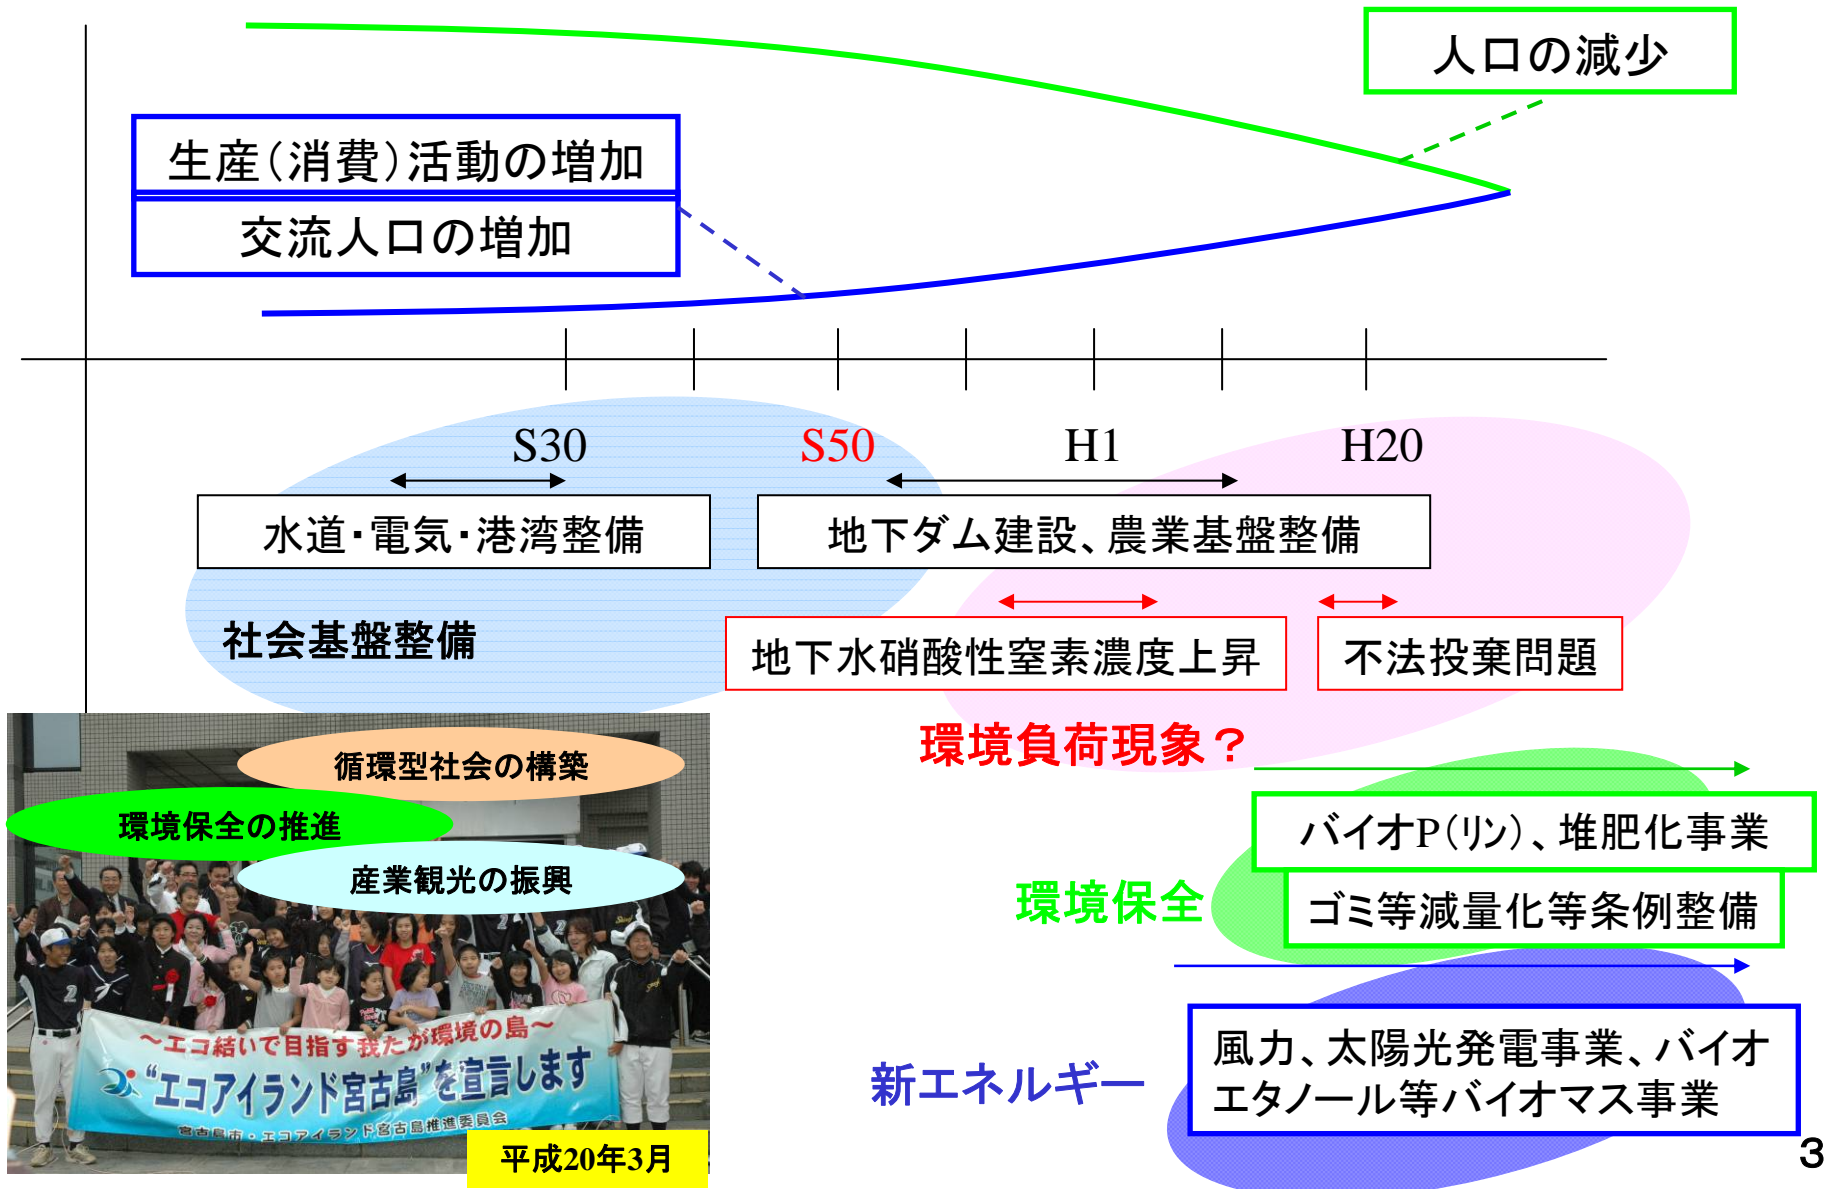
人口の減少

生産(消費)活動の増加

交流人口の増加

S30

S50

H1

H20

水道・電気・港湾整備

地下ダム建設、農業基盤整備

社会基盤整備

地下水硝酸性窒素濃度上昇

不法投棄問題

環境負荷現象？

循環型社会の構築

環境保全の推進

産業観光の振興

～エコ結いで目指す我たが環境の島～

"エコアイランド宮古島"を宣言します

宮古島市・エコアイランド宮古島推進委員会

平成20年3月

バイオP(リン)、堆肥化事業

ゴミ等減量化等条例整備

環境保全

風力、太陽光発電事業、バイオエタノール等バイオマス事業

新エネルギー

3